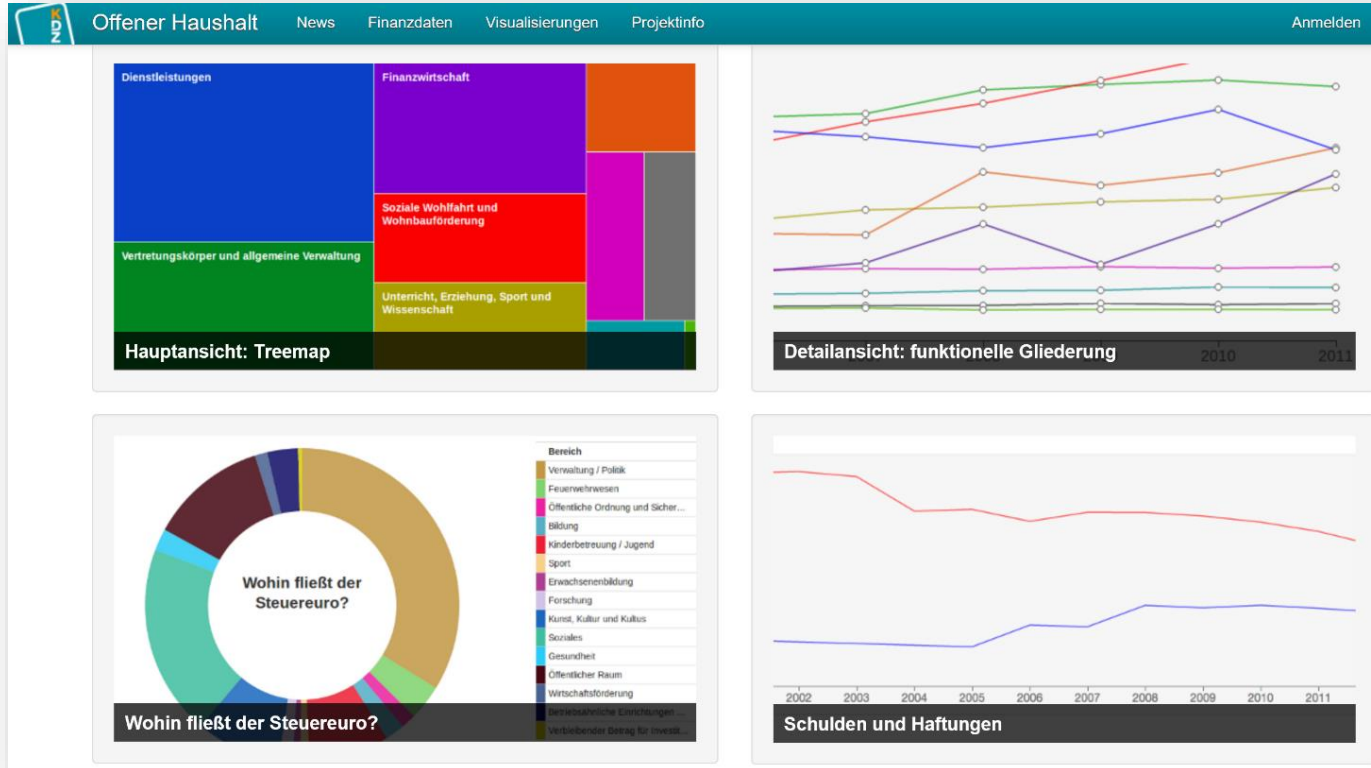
KDZ Offener Haushalt News Finanzdaten Visualisierungen Projektinfo Anmelden

Dienstleistungen

Finanzwirtschaft

Soziale Wohlfahrt und Wohnbauförderung

Vertretungskörper und allgemeine Verwaltung

Unterricht, Erziehung, Sport und Wissenschaft

Hauptansicht: Treemap

Detailansicht: funktionelle Gliederung

2010 2011

Wohin fließt der Steuereuro?

| Bereich |
|---|
| Verwaltung / Politik |
| Feuerwehrwesen |
| Öffentliche Ordnung und Sicher... |
| Bildung |
| Kinderbetreuung / Jugend |
| Sport |
| Erwachsenenbildung |
| Forschung |
| Kunst, Kultur und Kultus |
| Soziales |
| Gesundheit |
| Öffentlicher Raum |
| Wirtschaftsförderung |
| Betriebsähnliche Einrichtungen ... |
| Verbleibender Betrag für Investit... |

Wohin fließt der Steuereuro?

2002 2003 2004 2005 2006 2007 2008 2009 2010 2011

Schulden und Haftungen